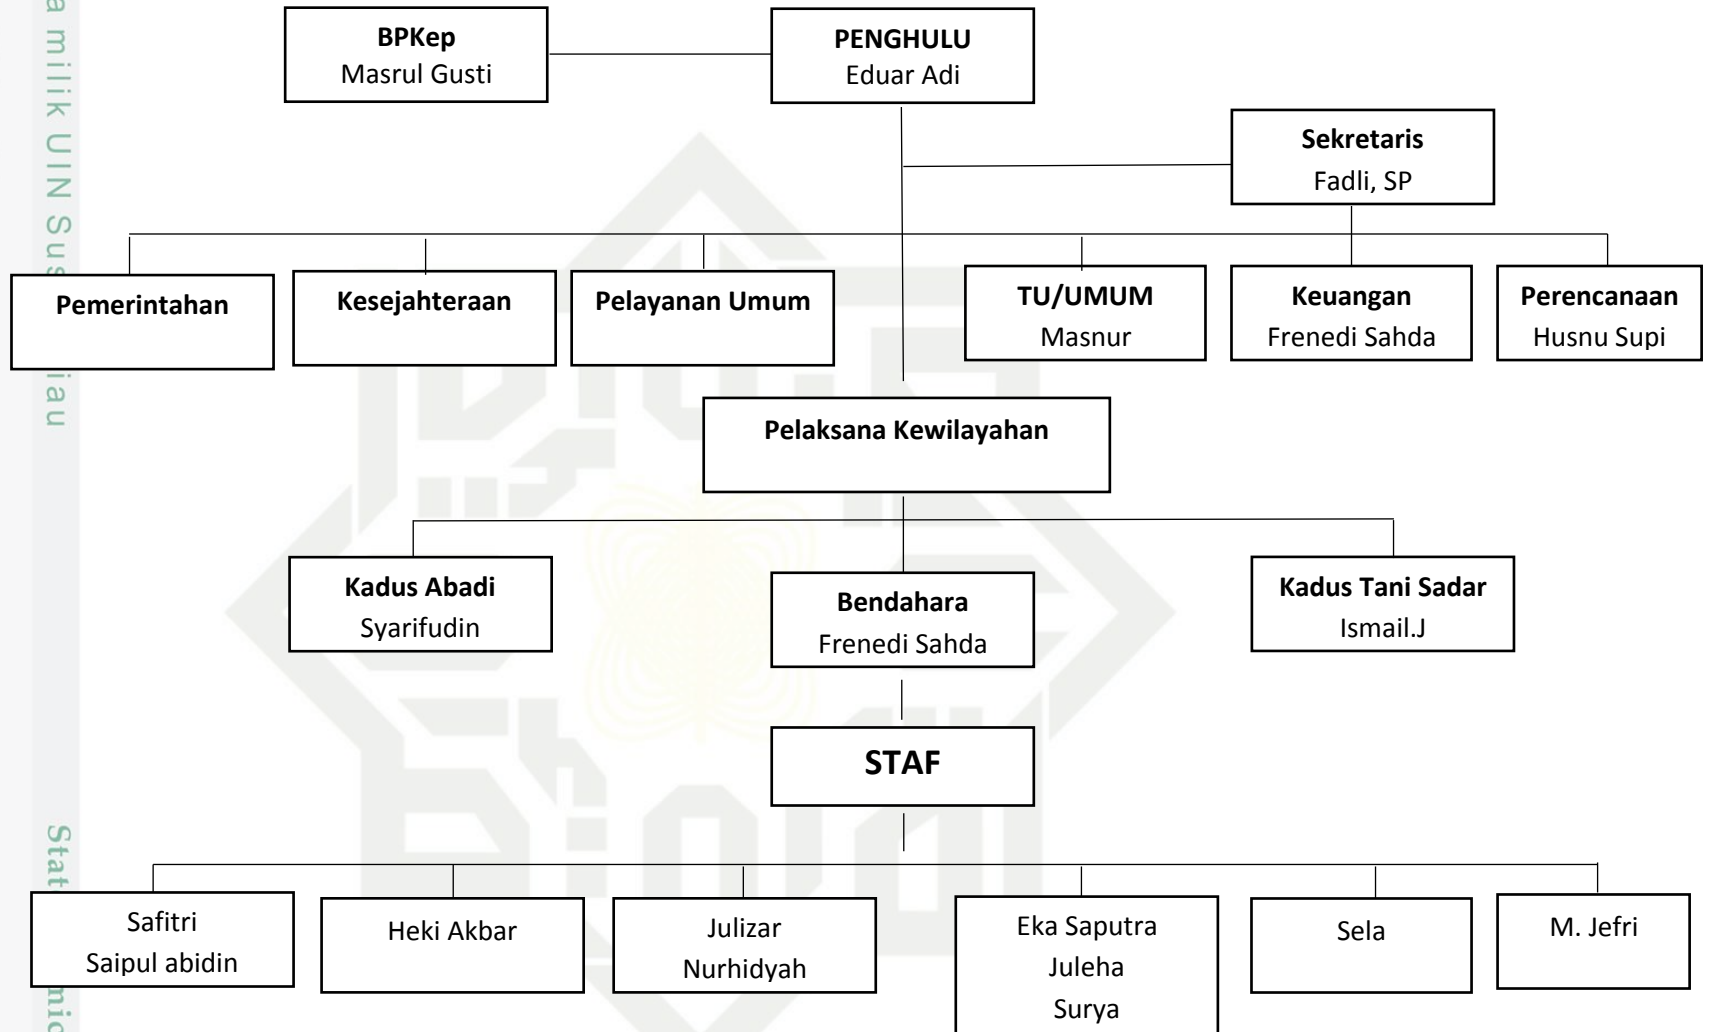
a milik UIN Sus

iau

Stat

nic

BPKep
Masrul Gusti

PENGHULU
Eduar Adi

Sekretaris
Fadli, SP

Pemerintahan

Kesejahteraan

Pelayanan Umum

TU/UMUM
Masnur

Keuangan
Frenedi Sahda

Perencanaan
Husnu Supi

Pelaksana Kewilayahan

Kadus Abadi
Syarifudin

Bendahara
Frenedi Sahda

Kadus Tani Sadar
Ismail.J

STAF

Safitri
Saipul abidin

Heki Akbar

Julizar
Nurhidyah

Eka Saputra
Juleha
Surya

Sela

M. Jefri